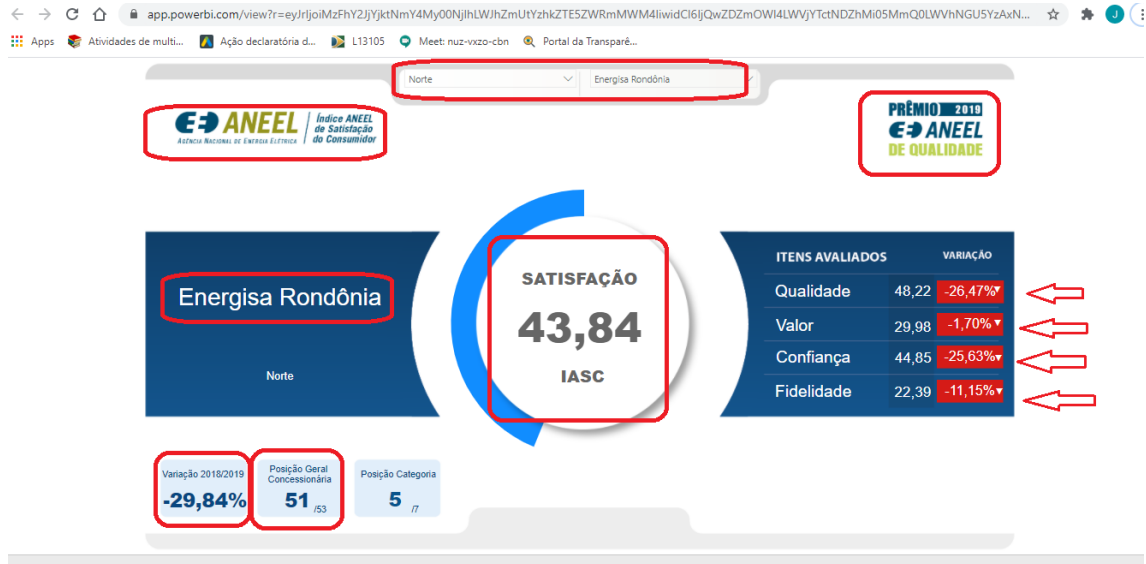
app.powerbi.com/view?r=eyJrIjoiMzFhY2JjYjktNmY4My00NjlhLWJhZmUtYzhkZTE5ZWRmMWM4IiwidCI6IjQwZDZmOWI4LWVjYTctNDZhMi05MmQ0LWVhNGU5YzAxN...

Apps | Atividades de multi... | Ação declaratória d... | L13105 | Meet: nuz-vxzo-cbn | Portal da Transparê...

Norte | Energisa Rondônia

ANEEL
AGÊNCIA NACIONAL DE ENERGIA ELÉTRICA
Índice ANEEL de Satisfação do Consumidor

PRÊMIO 2019 ANEEL DE QUALIDADE

Energisa Rondônia

Norte

SATISFAÇÃO
43,84
IASC

| ITENS AVALIADOS | | VARIAÇÃO |
|---|---|---|
| Qualidade | 48,22 | -26,47% |
| Valor | 29,98 | -1,70% |
| Confiança | 44,85 | -25,63% |
| Fidelidade | 22,39 | -11,15% |

Variação 2018/2019
-29,84%

Posição Geral Concessionária
51 /53

Posição Categoria
5 /7